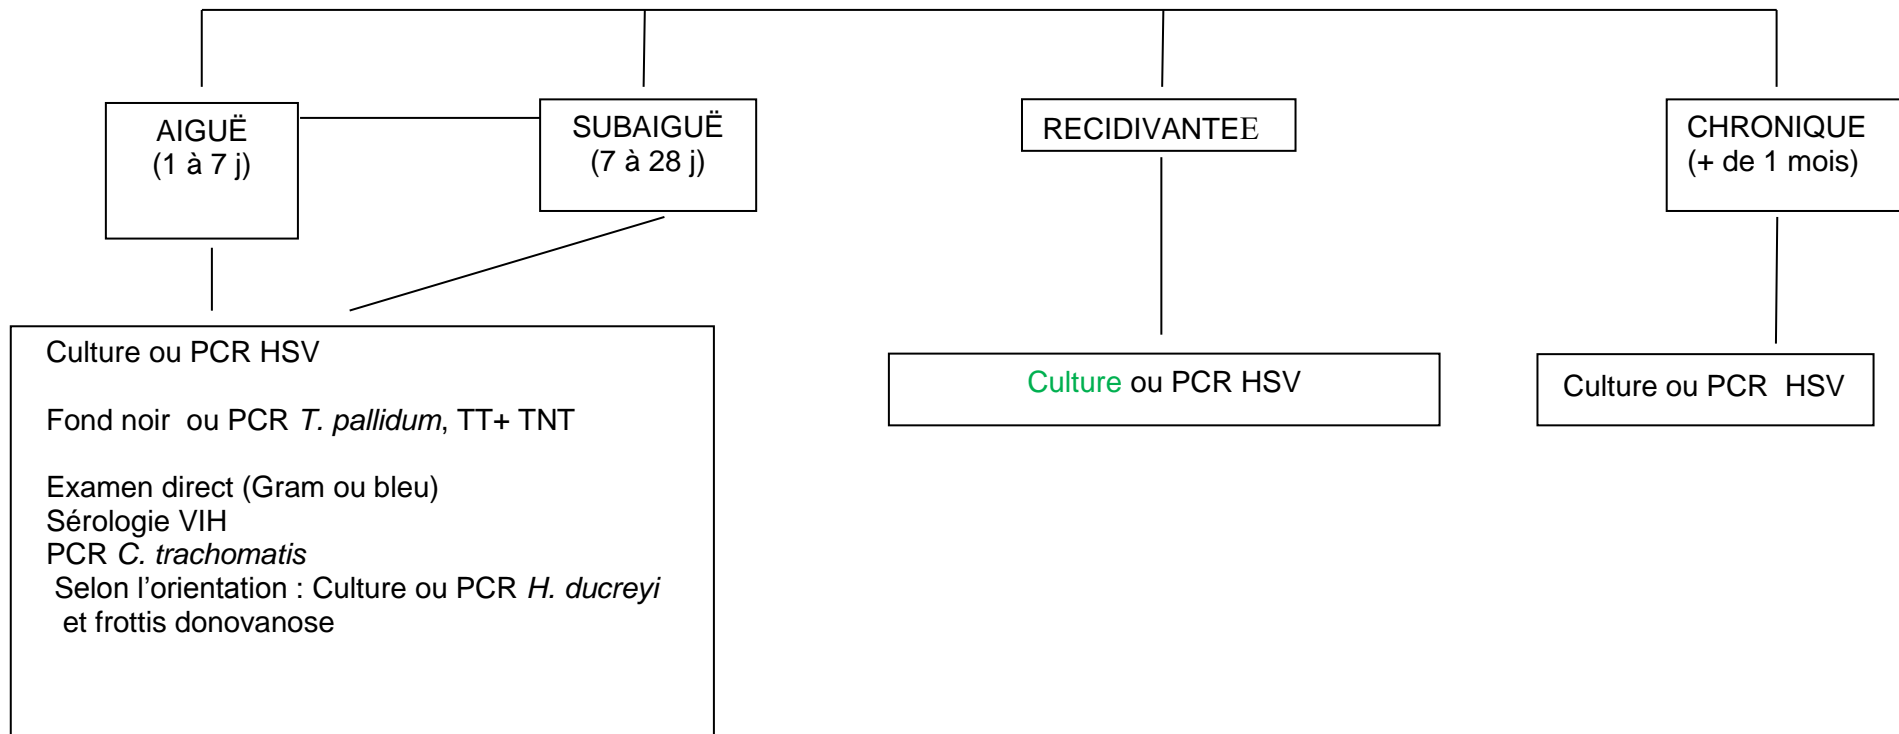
AIGUË
(1 à 7 j)

SUBAIGUË
(7 à 28 j)

RECIDIVANTEE

CHRONIQUE
(+ de 1 mois)

Culture ou PCR HSV

Fond noir ou PCR *T. pallidum*, TT+ TNT

Examen direct (Gram ou bleu)
Sérologie VIH
PCR *C. trachomatis*
Selon l'orientation : Culture ou PCR *H. ducreyi* et frottis donovanose

Culture ou PCR HSV

Culture ou PCR HSV